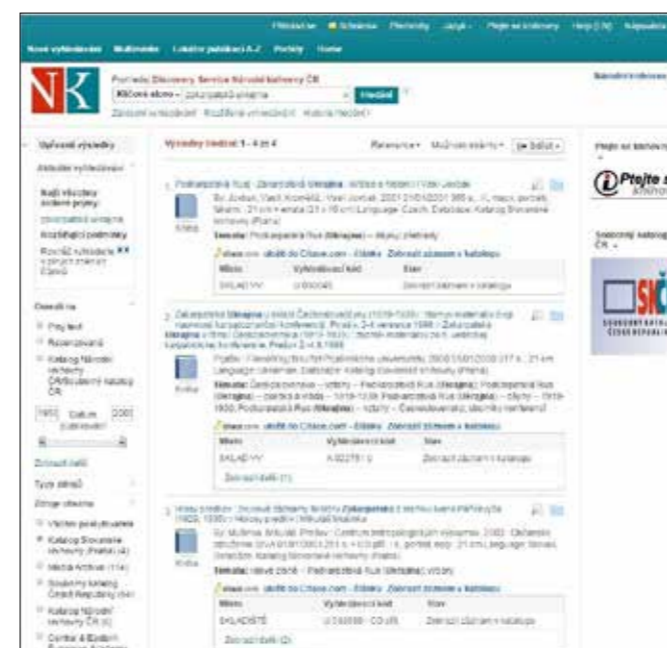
Přihlásit se · Schránka · Předvolby · Jazyk · Ptejte se knihovny · Nápověda

Nové vyhledávání · Multimédia · Lokátor publikací A-Z · Portály · Home

NK

Prohledat: Discovery Service Národní knihovny ČR

Klíčové slovo · zakarpatská ukrajina · Hledat

Základní vyhledávání · Rozšířené vyhledávání · Historie hledání

Národní knihovna

Upřesnit výsledky

Aktuální vyhledávání

Najít všechny zadané pojmy: zakarpatská ukrajina

Rozšiřující podmínky

Rovněž vyhledávat v rámci plného textu

Omezit na

Plný text

Recenzováno

Katalog Národní knihovny ČR/Souborný katalog ČR

1900 Datum publikace 2000

Zobrazit další

Typy zdrojů

Druhy obsahu

Všechny poskytovatelé

Katalog Slovanské knihovny (Praha)

Media Archive

Souborný katalog České Republiky

Katalog Národní knihovny ČR

Central & Eastern European Academic

Výsledky hledání: 1 - 4 z 4

Relevance · Možnosti stránky · Sdílet

1. Podkarpatská Rus : Zakarpatská Ukrajina : krása a historie / Vasil Jorďan

By: Jorďan, Vasil. Kornélij, Vasil Jorďan. 2001 [1993]. 366 s. : il., mapy, portréty, faksim. ; 21 cm. Language: Czech. Database: Katalog Slovanské knihovny (Praha)

Kniha

Témata: Podkarpatská Rus (Ukrajina) -- dějiny; přehledy

Citace.com · uložit do Citace.com · Citace · Zobrazit záznam v katalogu

| Místo | Vyhledávací kód | Stav |
|---|---|---|
| SKLADOVÝ | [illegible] | Zobrazit záznam v katalogu |

2. Zakarpatská Ukrajina v dobe Československej (1919-1939) : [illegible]

Kniha

Témata: Československo -- dějiny -- Podkarpatská Rus (Ukrajina); Podkarpatská Rus (Ukrajina) -- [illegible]

Citace.com · uložit do Citace.com · Citace · Zobrazit záznam v katalogu

| Místo | Vyhledávací kód | Stav |
|---|---|---|
| SKLADOVÝ | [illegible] | Zobrazit záznam v katalogu |

Zobrazit další

3. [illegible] Zakarpatská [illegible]

Kniha

Témata: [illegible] -- Podkarpatská Rus (Ukrajina) -- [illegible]

Citace.com · uložit do Citace.com · Citace · Zobrazit záznam v katalogu

| Místo | Vyhledávací kód | Stav |
|---|---|---|
| SKLADOVÝ | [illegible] | Zobrazit záznam v katalogu |

Zobrazit další

Ptejte se knihovny

Ptejte se knihovny

Souborný katalog ČR

SKČ

SOUBORNÝ KATALOG ČESKÉ REPUBLIKY